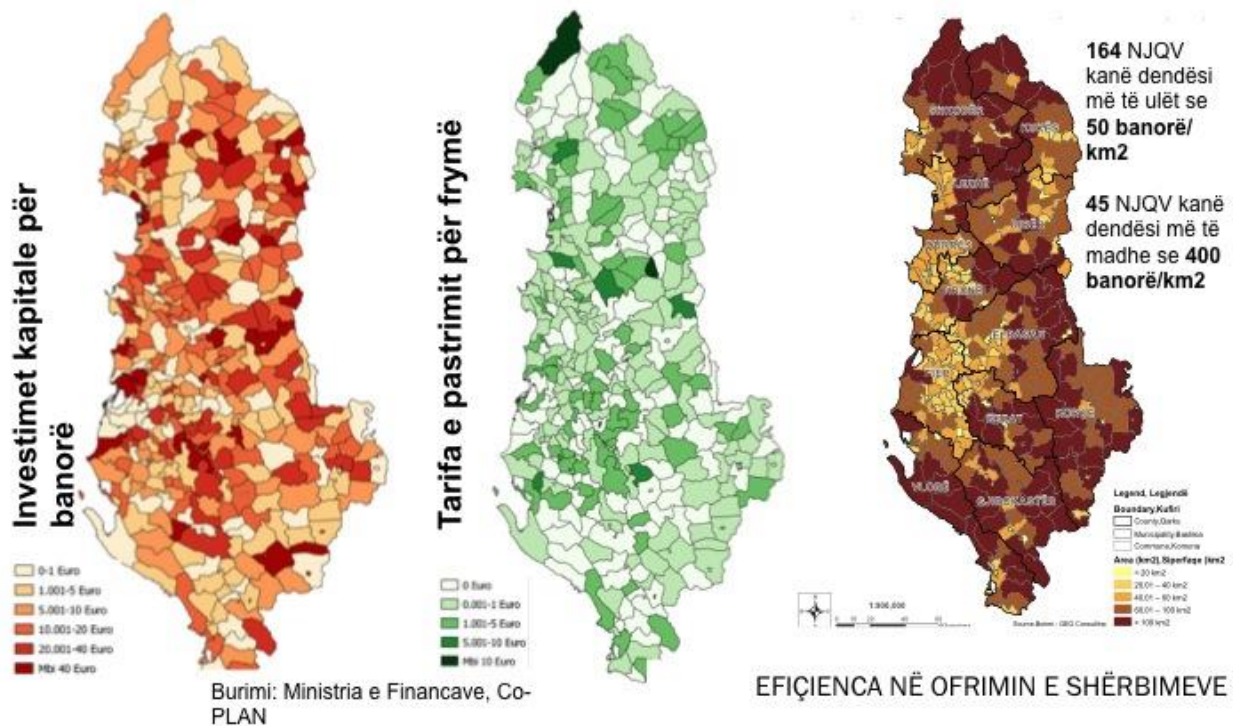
Investimet kapitale për banorë

0-1 Euro
1.001-5 Euro
5.001-10 Euro
10.001-20 Euro
20.001-40 Euro
Mbi 40 Euro

Tarifa e pastrimit për frymë

0 Euro
0.001-1 Euro
1.001-5 Euro
5.001-10 Euro
Mbi 10 Euro

Burimi: Ministria e Financave, Co-PLAN

SHKODËR
KUKËS
LEZHË
DIBËR
DURRËS
TIRANË
ELBASAN
FIER
BERAT
KORÇË
VLORË
GJIROKASTËR

164 NJQV kanë dendësi më të ulët se 50 banorë/ km2

45 NJQV kanë dendësi më të madhe se 400 banorë/km2

Legend, Legjendë
Boundary,Kufiri
County,Qarku
Municipality,Bashkia
Commune,Komuna
Area (km2),Siperfaqe (km2
< 20 km2
20,01 - 40 km2
40,01 - 60 km2
60,01 - 100 km2
> 100 km2

1:900,000

Source,Burimi : GEO Consultan

EFIÇIENCA NË OFRIMIN E SHËRBIMEVE